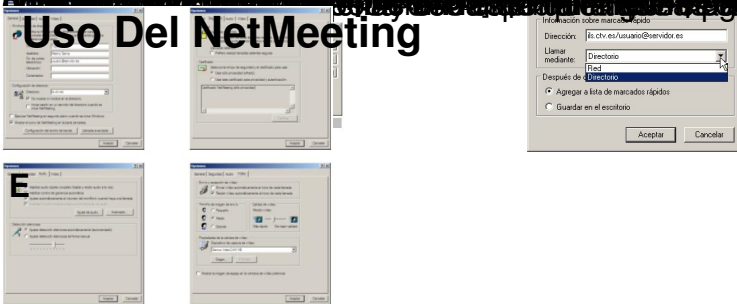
Uso Del NetMeeting

E

Información sobre marcado rápido

Dirección: ils.ctv.es/usuario@servidor.es

Llamar mediante: Directorio

Red

Directorio

Después de

Agregar a lista de marcados rápidos

Guardar en el escritorio

Aceptar

Cancelar